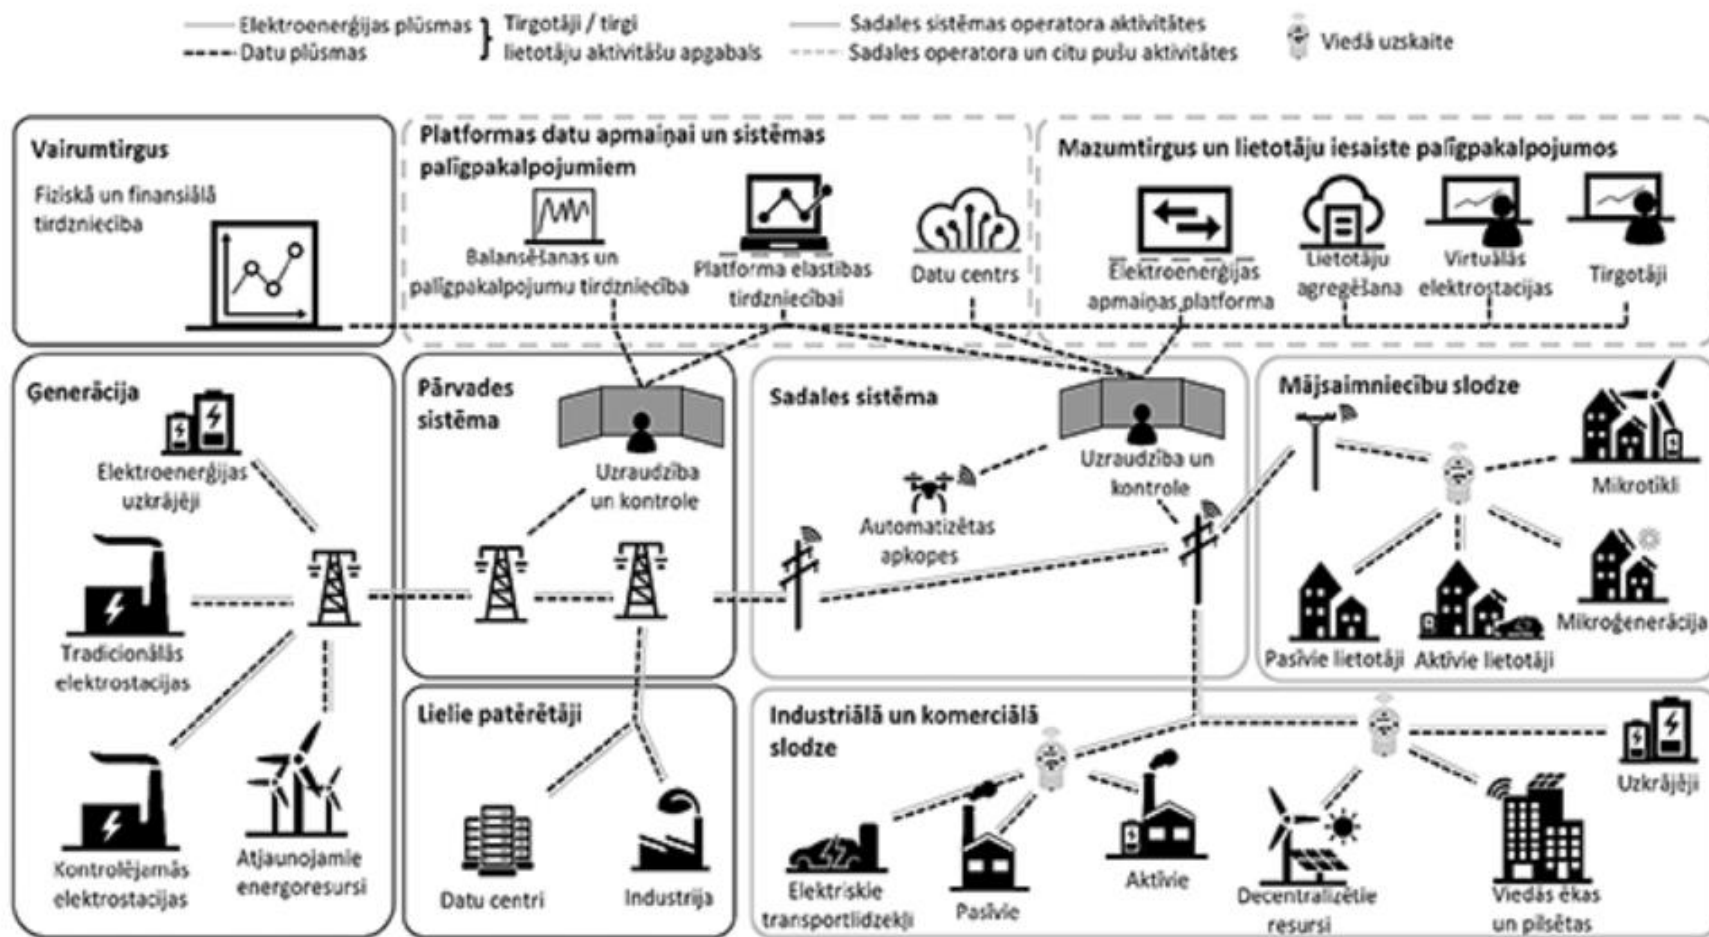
Elektroenerģijas plūsmas
Datu plūsmas
Tirgotāji / tirgi lietotāju aktivitāšu apgabals
Sadales sistēmas operatora aktivitātes
Sadales operatora un citu pušu aktivitātes
Viedā uzskaite

Vairumtirgus
Fiziskā un finansiālā tirdzniecība

Platformas datu apmaiņai un sistēmas palīgpakalpojumiem
Balansēšanas un palīgpakalpojumu tirdzniecība
Platforma elastības tirdzniecībai
Datu centrs

Mazumtirgus un lietotāju iesaiste palīgpakalpojumos
Elektroenerģijas apmaiņas platforma
Lietotāju agregēšana
Virtuālās elektrostacijas
Tirgotāji

Ģenerācija
Elektroenerģijas uzkrājēji
Tradicionālās elektrostacijas
Kontrolējamās elektrostacijas
Atjaunojamie energoresursi

Pārvades sistēma
Uzraudzība un kontrole

Sadales sistēma
Automatizētas apkopes
Uzraudzība un kontrole

Mājsaimniecību slodze
Mikrotīkli
Pasīvie lietotāji
Aktīvie lietotāji
Mikroģenerācija

Lielie patērētāji
Datu centri
Industrija

Industriālā un komerciālā slodze
Elektriskie transportlīdzekļi
Pasīvie
Aktīvie
Decentralizētie resursi
Viedās ēkas un pilsētas
Uzkrājēji